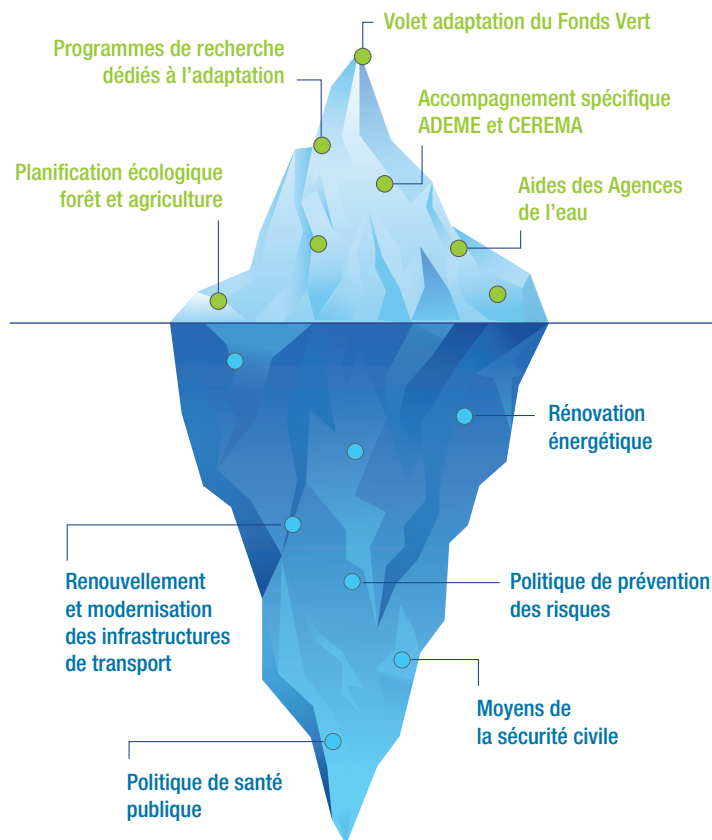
Volet adaptation du Fonds Vert

Programmes de recherche dédiés à l'adaptation

Accompagnement spécifique ADEME et CEREMA

Planification écologique forêt et agriculture

Aides des Agences de l'eau

Rénovation énergétique

Renouvellement et modernisation des infrastructures de transport

Politique de prévention des risques

Moyens de la sécurité civile

Politique de santé publique